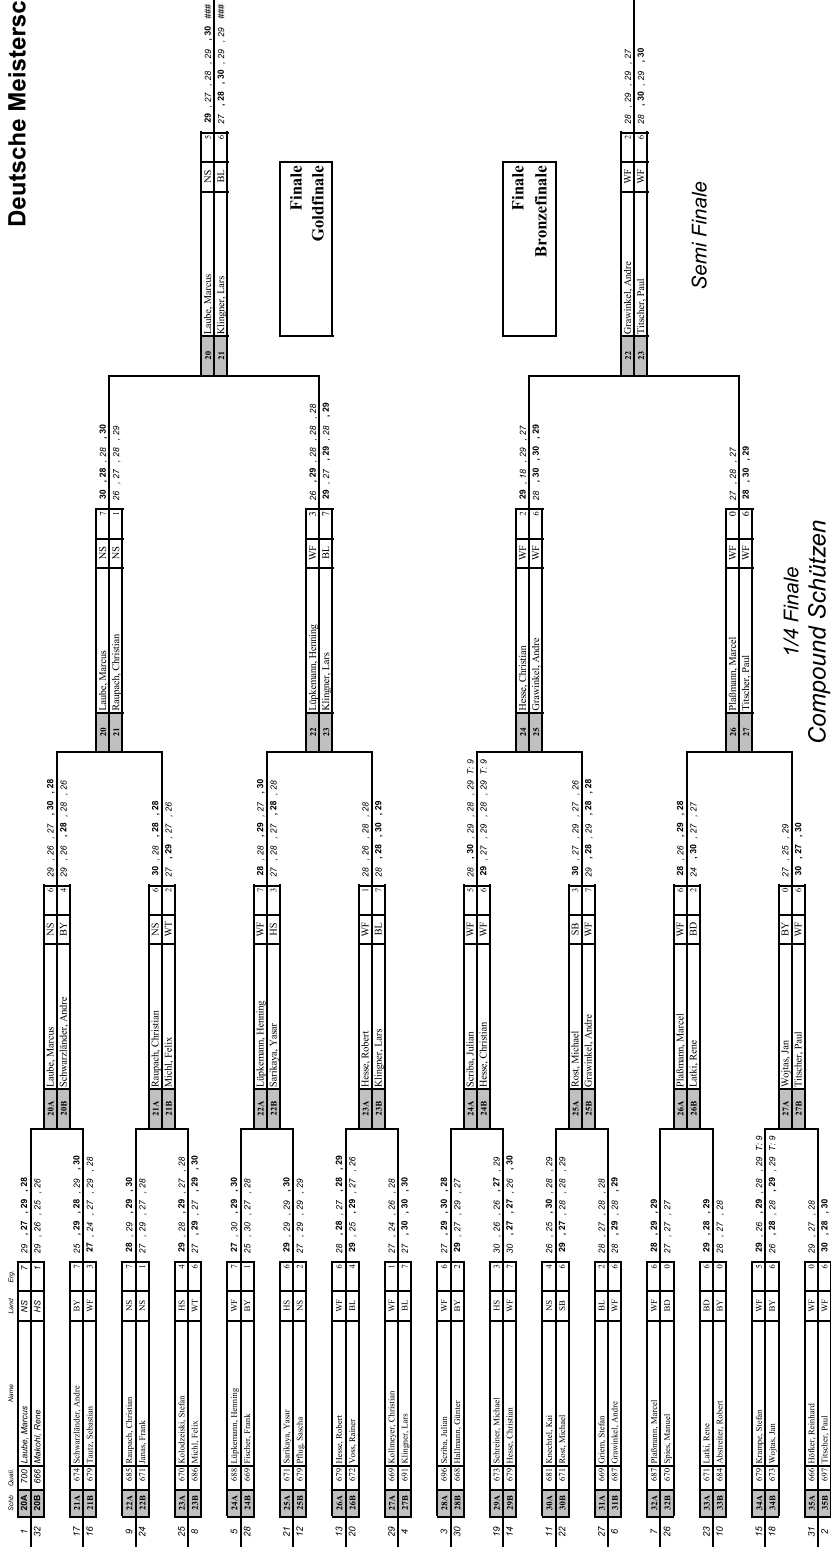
Deutsche Meistersc

Schb. Qualif. Name Land Erg.

| 1 | 20A | 700 | Laube, Marcus | NS | 7 | 29 , 27 , 29 , 28 |
|---|---|---|---|---|---|---|
| 32 | 20B | 666 | Makohl, Rene | HS | 1 | 29 , 26 , 25 , 26 |
| 17 | 21A | 674 | Schwarzländer, Andre | BY | 7 | 25 , 29 , 28 , 29 , 30 |
| 16 | 21B | 679 | Tautz, Sebastian | WF | 3 | 27 , 24 , 27 , 29 , 28 |
| 9 | 22A | 685 | Raupach, Christian | NS | 7 | 28 , 29 , 29 , 30 |
| 24 | 22B | 671 | Janas, Frank | NS | 1 | 27 , 29 , 27 , 28 |
| 25 | 23A | 670 | Kolodzeiski, Stefan | HS | 4 | 29 , 28 , 29 , 27 , 28 |
| 8 | 23B | 686 | Miehl, Felix | WT | 6 | 27 , 29 , 27 , 29 , 30 |
| 5 | 24A | 688 | Lüpkemann, Henning | WF | 7 | 27 , 30 , 29 , 30 |
| 28 | 24B | 669 | Fischer, Frank | BY | 1 | 25 , 30 , 27 , 28 |
| 21 | 25A | 671 | Sarikaya, Yasar | HS | 6 | 29 , 29 , 29 , 30 |
| 12 | 25B | 679 | Pflug, Sascha | NS | 2 | 27 , 29 , 29 , 29 |
| 13 | 26A | 679 | Hesse, Robert | WF | 6 | 28 , 28 , 27 , 28 , 29 |
| 20 | 26B | 672 | Voss, Rainer | BL | 4 | 29 , 25 , 29 , 27 , 26 |
| 29 | 27A | 669 | Kollmeyer, Christian | WF | 1 | 27 , 24 , 26 , 28 |
| 4 | 27B | 691 | Klingner, Lars | BL | 7 | 27 , 30 , 30 , 30 |
| 3 | 28A | 696 | Scriba, Julian | WF | 6 | 27 , 29 , 30 , 28 |
| 30 | 28B | 668 | Hallmann, Günter | BY | 2 | 29 , 27 , 29 , 27 |
| 19 | 29A | 673 | Schreiner, Michael | HS | 3 | 30 , 26 , 27 , 29 |
| 14 | 29B | 679 | Hesse, Christian | WF | 7 | 30 , 27 , 26 , 30 |
| 11 | 30A | 681 | Knochel, Kai | NS | 4 | 26 , 25 , 30 , 28 , 29 |
| 22 | 30B | 671 | Rost, Michael | SB | 6 | 29 , 27 , 28 , 29 |
| 27 | 31A | 669 | Griem, Stefan | BL | 2 | 28 , 27 , 28 , 28 |
| 6 | 31B | 687 | Grawinkel, Andre | WF | 6 | 28 , 29 , 28 , 29 |
| 7 | 32A | 687 | Plaßmann, Marcel | WF | 6 | 28 , 29 , 29 |
| 26 | 32B | 670 | Spies, Manuel | BD | 0 | 27 , 27 , 27 |
| 23 | 33A | 671 | Latki, Rene | BD | 6 | 29 , 28 , 29 |
| 10 | 33B | 684 | Abstreiter, Robert | BY | 0 | 28 , 27 , 28 |
| 15 | 34A | 679 | Krampe, Stefan | WF | 5 | 29 , 26 , 28 , 29 , 29 T: 9 |
| 18 | 34B | 673 | Wojtas, Jan | BY | 6 | 26 , 28 , 29 , 29 , 29 T: 9 |
| 31 | 35A | 666 | Höller, Reinhard | WF | 0 | 29 , 27 , 28 |
| 2 | 35B | 697 | Titscher, Paul | WF | 6 | 30 , 28 , 30 |

| 20A | Laube, Marcus | NS | 6 | 29 , 26 , 27 , 30 , 28 |
|---|---|---|---|---|
| 20B | Schwarzländer, Andre | BY | 4 | 29 , 26 , 28 , 28 , 26 |
| 21A | Raupach, Christian | NS | 6 | 30 , 28 , 28 , 28 |
| 21B | Miehl, Felix | WT | 2 | 27 , 29 , 27 , 26 |
| 22A | Lüpkemann, Henning | WF | 7 | 28 , 28 , 29 , 27 , 30 |
| 22B | Sarikaya, Yasar | HS | 3 | 27 , 28 , 27 , 28 , 28 |
| 23A | Hesse, Robert | WF | 1 | 28 , 26 , 28 , 28 |
| 23B | Klingner, Lars | BL | 7 | 28 , 28 , 30 , 29 |
| 24A | Scriba, Julian | WF | 5 | 28 , 30 , 29 , 28 , 29 T: 9 |
| 24B | Hesse, Christian | WF | 6 | 29 , 27 , 29 , 28 , 29 T: 9 |
| 25A | Rost, Michael | SB | 2 | 30 , 27 , 29 , 27 , 28 |
| 25B | Grawinkel, Andre | WF | 6 | 29 , 28 , 29 , 28 , 28 |
| 26A | Plaßmann, Marcel | WF | 6 | 28 , 26 , 29 , 28 |
| 26B | Latki, Rene | BD | 2 | 24 , 30 , 27 , 27 |
| 27A | Wojtas, Jan | BY | 0 | 27 , 25 , 29 |
| 27B | Titscher, Paul | WF | 6 | 30 , 27 , 30 |

| 20 | Laube, Marcus | NS | 7 | 30 , 28 , 28 , 30 |
|---|---|---|---|---|
| 21 | Raupach, Christian | NS | 1 | 26 , 27 , 28 , 29 |
| 22 | Lüpkemann, Henning | WF | 3 | 26 , 29 , 28 , 28 , 28 |
| 23 | Klingner, Lars | BL | 7 | 29 , 27 , 29 , 28 , 29 |
| 24 | Hesse, Christian | WF | 2 | 29 , 18 , 29 , 27 |
| 25 | Grawinkel, Andre | WF | 6 | 28 , 30 , 30 , 29 |
| 26 | Plaßmann, Marcel | WF | 0 | 27 , 28 , 27 |
| 27 | Titscher, Paul | WF | 6 | 28 , 30 , 29 |

| 20 | Laube, Marcus | NS | 5 | 29 , 27 , 28 , 29 , 30 , ### |
|---|---|---|---|---|
| 21 | Klingner, Lars | BL | 6 | 27 , 28 , 30 , 29 , 29 , ### |
| 22 | Grawinkel, Andre | WF | 2 | 28 , 29 , 29 , 27 |
| 23 | Titscher, Paul | WF | 6 | 28 , 30 , 29 , 30 |

Finale
Goldfinale

Finale
Bronzefinale

Semi Finale

1/4 Finale
Compound Schützen